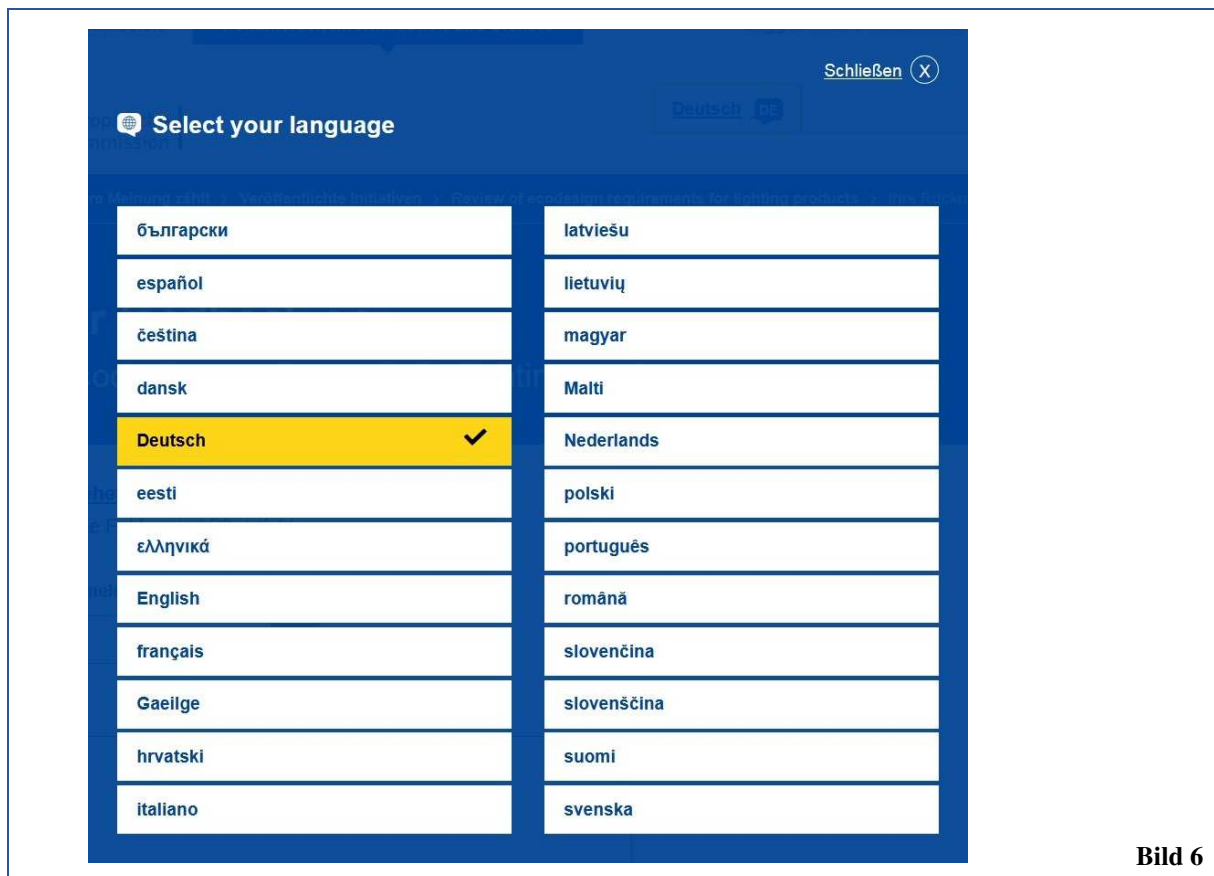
Schließen

Select your language

български

español

čeština

dansk

Deutsch

eesti

ελληνικά

English

français

Gaeilge

hrvatski

italiano

latviešu

lietuvių

magyar

Malti

Nederlands

polski

português

română

slovenčina

slovenščina

suomi

svenska

Bild 6